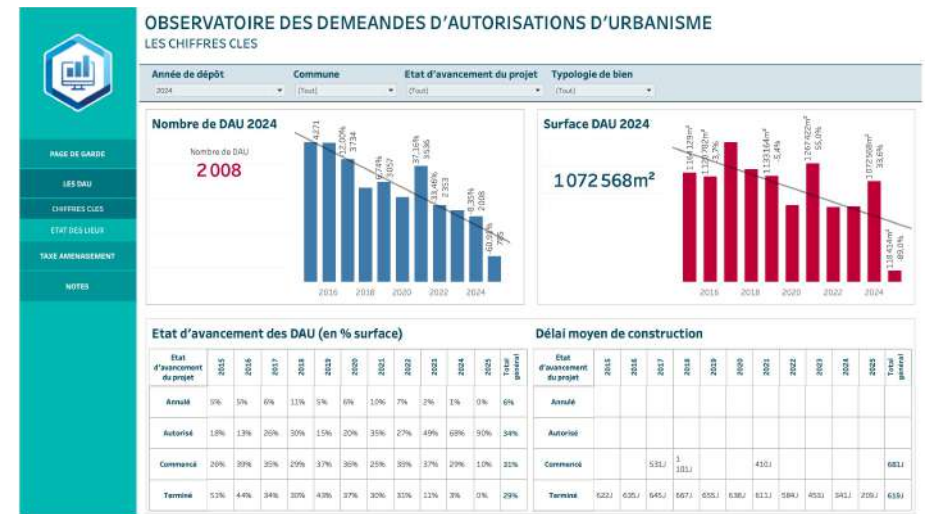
OBSERVATOIRE DES DEMEANDES D'AUTORISATIONS D'URBANISME
LES CHIFFRES CLES

PAGE DE GARDE
LES DAU
CHIFFRES CLES
ETAT DES LIEUX
TAXE AMENAGEMENT
NOTES

Année de dépôt
2024
Commune
(Tout)
Etat d'avancement du projet
(Tout)
Typologie de bien
(Tout)

Nombre de DAU 2024
Nombre de DAU
2 008
4271
32,00%
3734
3057
37,16%
3536
33,46%
2353
8,35%
2008
60,53%
795
2016 2018 2020 2022 2024

Surface DAU 2024
1 072 568m²
1 164 129m²
1 126 782m²
3,7%
1 133 164m²
5,4%
1 267 422m²
55,0%
1 072 568m²
33,6%
118 434m²
89,0%
2016 2018 2020 2022 2024

Etat d'avancement des DAU (en % surface)

| Etat d'avancement du projet | 2015 | 2016 | 2017 | 2018 | 2019 | 2020 | 2021 | 2022 | 2023 | 2024 | 2025 | Total général |
|---|---|---|---|---|---|---|---|---|---|---|---|---|
| Annulé | 6% | 5% | 6% | 11% | 5% | 6% | 10% | 7% | 2% | 1% | 0% | 6% |
| Autorisé | 18% | 13% | 26% | 30% | 15% | 20% | 35% | 27% | 49% | 68% | 90% | 34% |
| Commencé | 26% | 39% | 35% | 29% | 37% | 36% | 25% | 35% | 37% | 29% | 10% | 31% |
| Terminé | 51% | 44% | 34% | 30% | 43% | 37% | 30% | 31% | 11% | 3% | 0% | 29% |

Délai moyen de construction

| Etat d'avancement du projet | 2015 | 2016 | 2017 | 2018 | 2019 | 2020 | 2021 | 2022 | 2023 | 2024 | 2025 | Total général |
|---|---|---|---|---|---|---|---|---|---|---|---|---|
| Annulé | | | | | | | | | | | | |
| Autorisé | | | | | | | | | | | | |
| Commencé | | | 531J | 1 101J | | | 410J | | | | | 681J |
| Terminé | 622J | 635J | 645J | 667J | 655J | 638J | 611J | 584J | 453J | 341J | 209J | 619J |